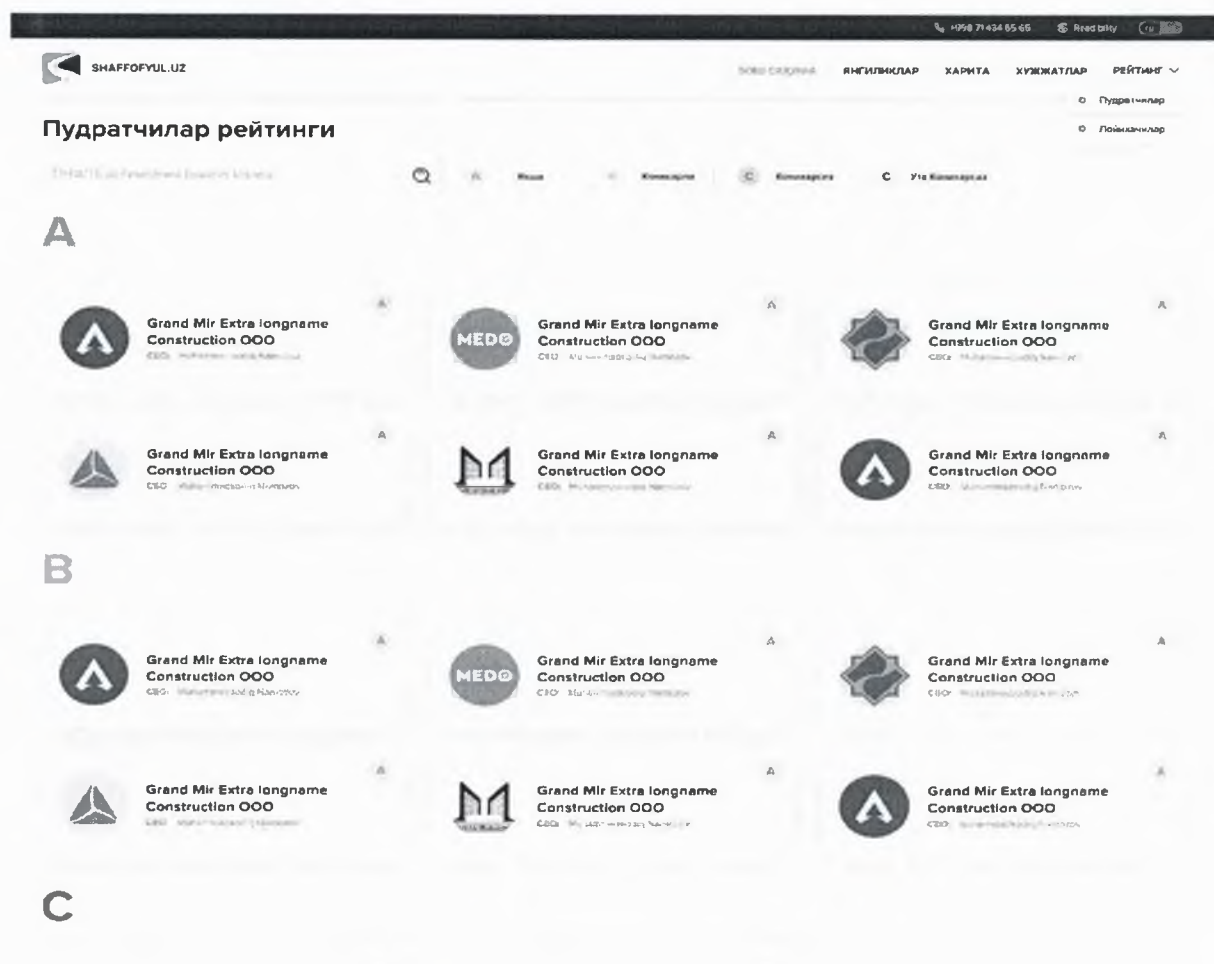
+998 71 434 65 65 Readbility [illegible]

SHAFFOFYUL.UZ

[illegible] ЯНГИЛИКЛАР ХАРИТА ХУЖЖАТЛАР РЕЙТИНГ

Пудратчилар

Пойихачилар

Пудратчилар рейтинги

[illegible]

A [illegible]

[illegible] Компания

C Компания

C Ута Компания

A

A
MEDO
Grand Mir Extra longname Construction OOO
CEO: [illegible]

A
Grand Mir Extra longname Construction OOO
CEO: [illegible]

A
Grand Mir Extra longname Construction OOO
CEO: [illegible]

A
Grand Mir Extra longname Construction OOO
CEO: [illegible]

A
Grand Mir Extra longname Construction OOO
CEO: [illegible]

A
Grand Mir Extra longname Construction OOO
CEO: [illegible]

B

A
Grand Mir Extra longname Construction OOO
CEO: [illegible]

A
MEDO
Grand Mir Extra longname Construction OOO
CEO: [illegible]

A
Grand Mir Extra longname Construction OOO
CEO: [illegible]

A
Grand Mir Extra longname Construction OOO
CEO: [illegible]

A
Grand Mir Extra longname Construction OOO
CEO: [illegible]

A
Grand Mir Extra longname Construction OOO
CEO: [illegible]

C